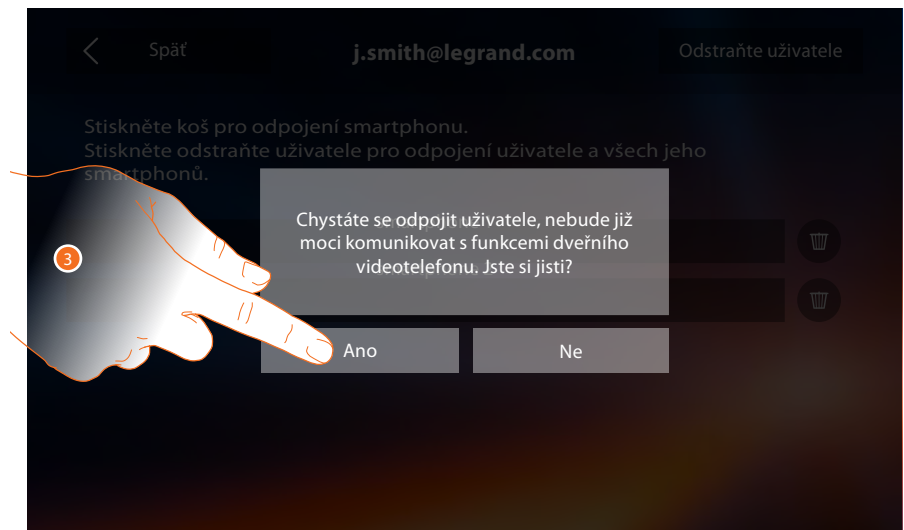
Späť

j.smith@legrand.com

Odstraňte uživatele

Stiskněte koš pro odpojení smartphonu.
Stiskněte odstraňte uživatele pro odpojení uživatele a všech jeho smartphonů.

3

Chystáte se odpojit uživatele, nebude již moci komunikovat s funkcemi dveřního videotelefonu. Jste si jisti?

Ano

Ne